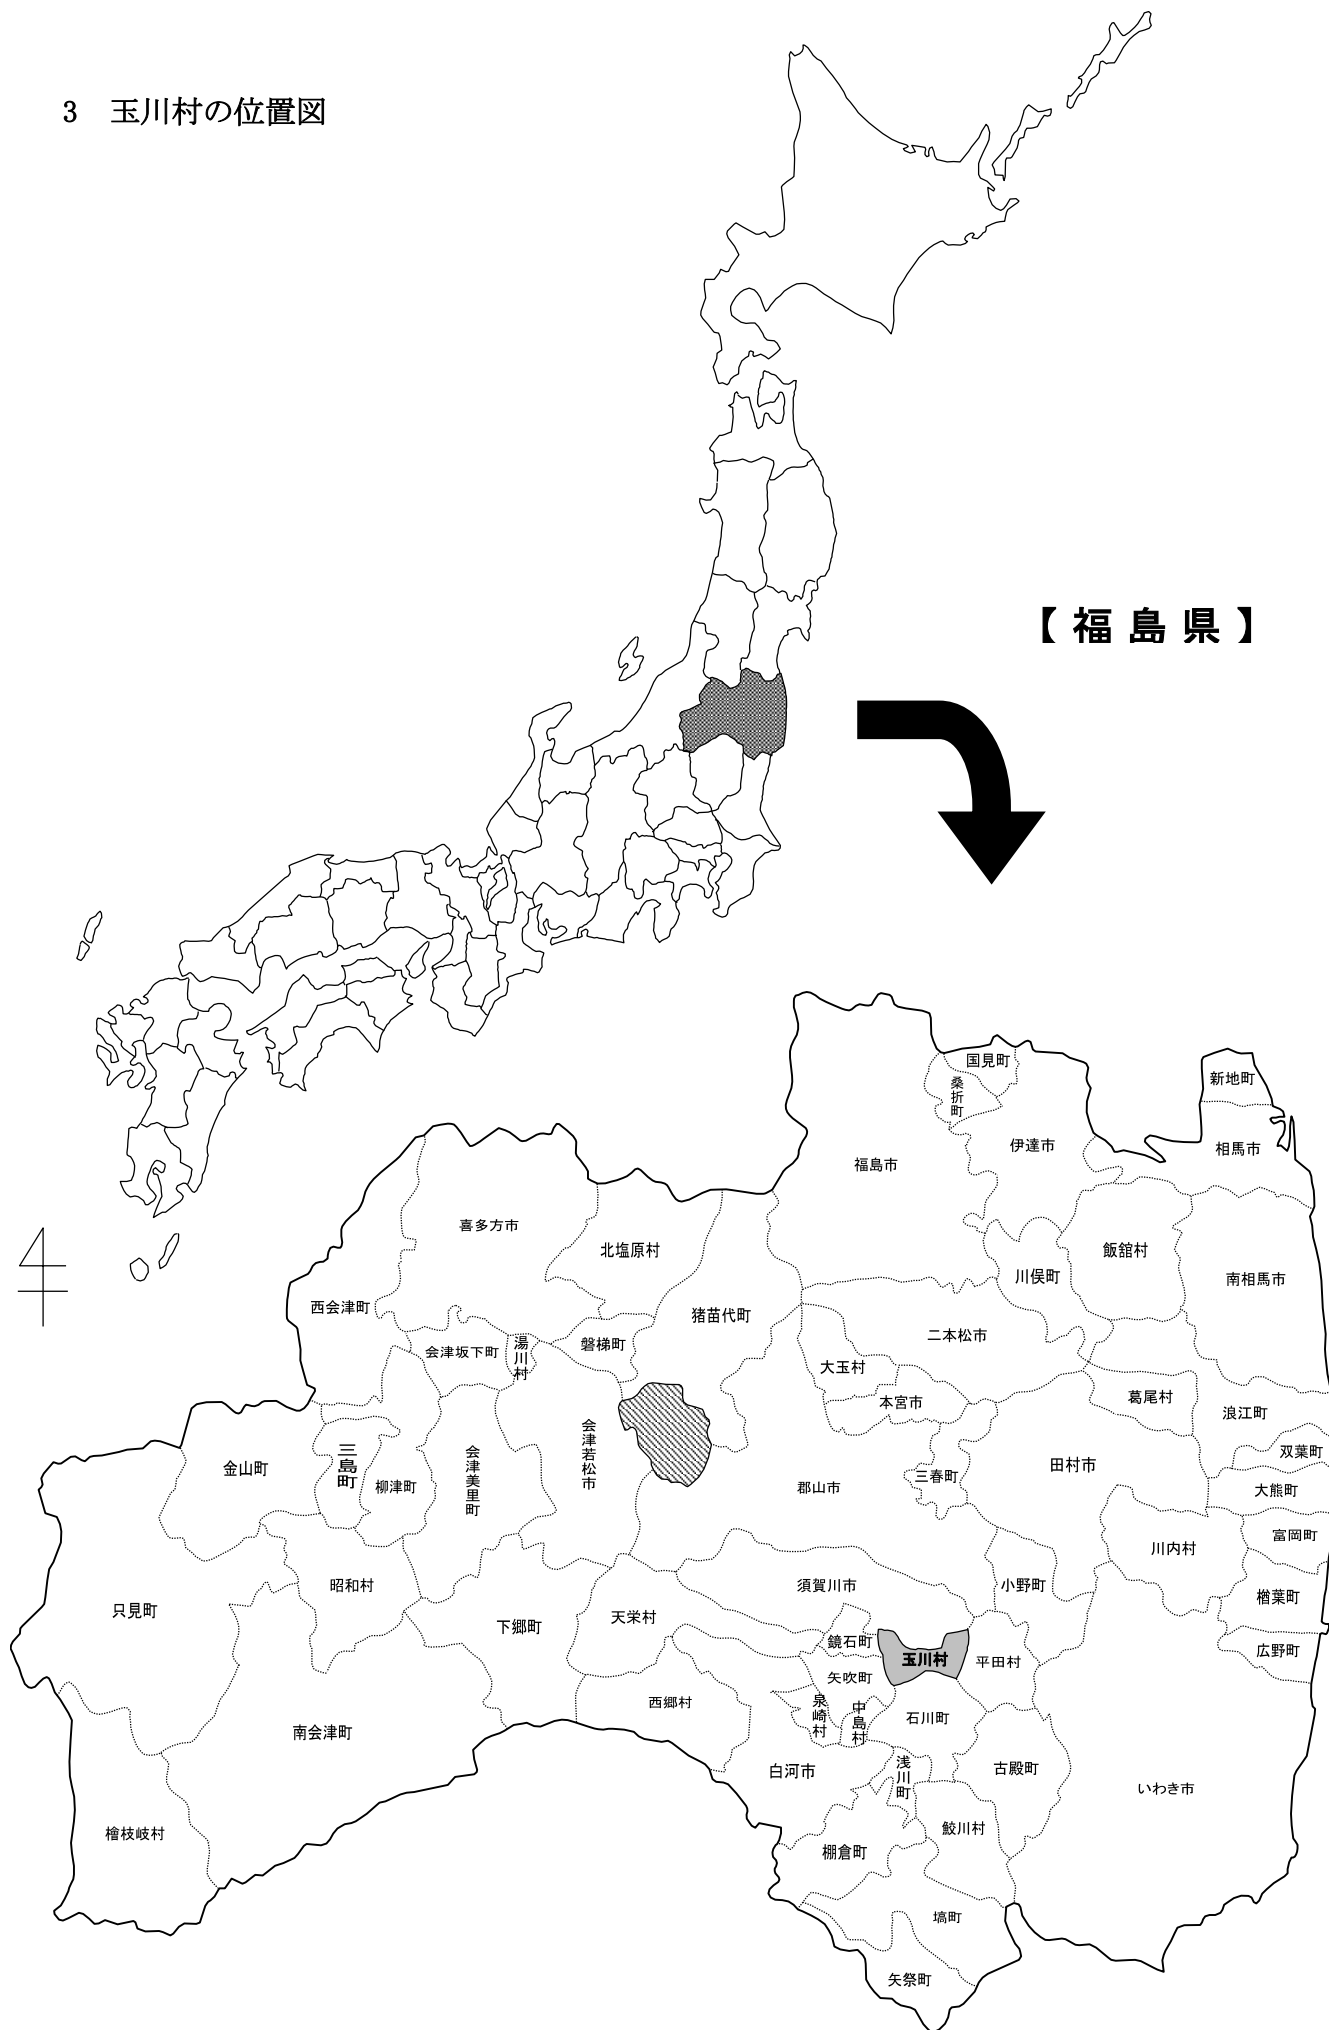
3　玉川村の位置図

【福島県】

国見町
桑折町
新地町
伊達市
相馬市
福島市
喜多方市
北塩原村
飯舘村
川俣町
南相馬市
西会津町
猪苗代町
二本松市
会津坂下町
湯川村
磐梯町
大玉村
本宮市
葛尾村
浪江町
双葉町
金山町
三島町
柳津町
会津美里町
会津若松市
郡山市
三春町
田村市
大熊町
富岡町
川内村
只見町
昭和村
須賀川市
小野町
楢葉町
下郷町
天栄村
鏡石町
玉川村
平田村
広野町
矢吹町
西郷村
泉崎村
中島村
石川町
南会津町
白河市
浅川町
古殿町
いわき市
檜枝岐村
鮫川村
棚倉町
塙町
矢祭町